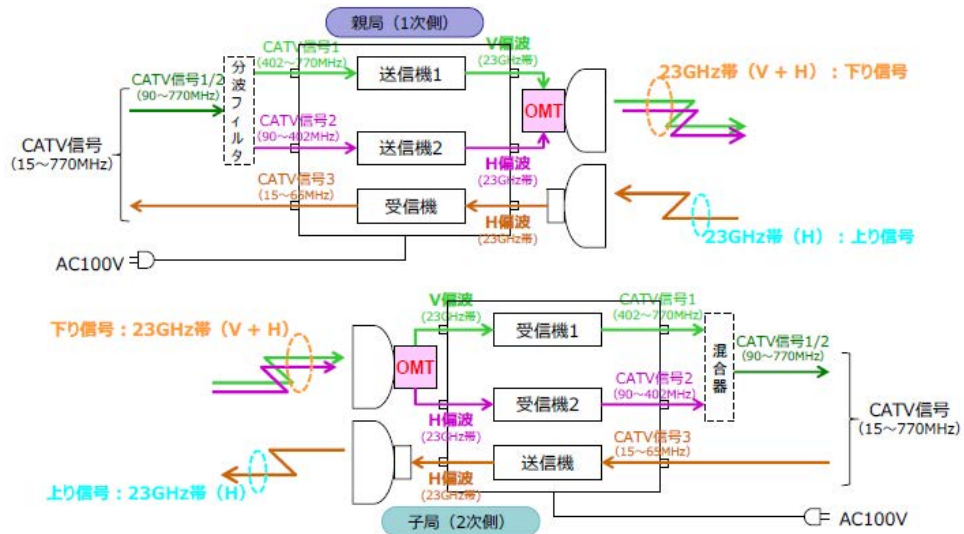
親局（1次側）

CATV信号
（15～770MHz）

CATV信号1/2
（90～770MHz）

分波フィルタ

CATV信号1
（402～770MHz）

CATV信号2
（90～402MHz）

CATV信号3
（15～65MHz）

送信機1

送信機2

受信機

V偏波
（23GHz帯）

H偏波
（23GHz帯）

H偏波
（23GHz帯）

OMT

23GHz帯（V＋H）：下り信号

23GHz帯（H）：上り信号

AC100V

下り信号：23GHz帯（V＋H）

上り信号：23GHz帯（H）

OMT

V偏波
（23GHz帯）

H偏波
（23GHz帯）

H偏波
（23GHz帯）

受信機1

受信機2

送信機

CATV信号1
（402～770MHz）

CATV信号2
（90～402MHz）

CATV信号3
（15～65MHz）

混合器

CATV信号1/2
（90～770MHz）

CATV信号
（15～770MHz）

AC100V

子局（2次側）